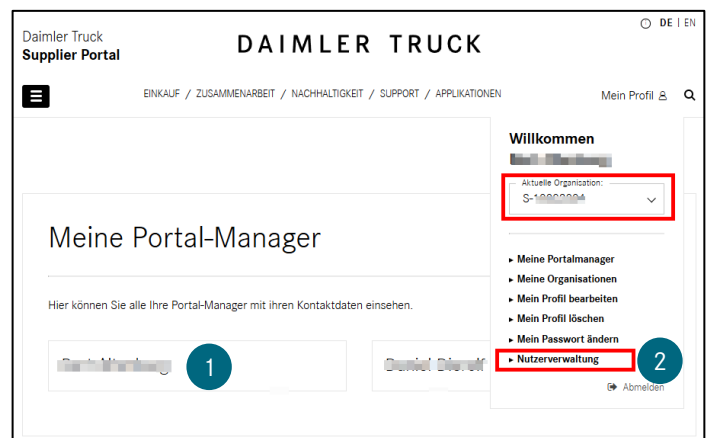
Daimler Truck
Supplier Portal

DAIMLER TRUCK

DE | EN

EINKAUF / ZUSAMMENARBEIT / NACHHALTIGKEIT / SUPPORT / APPLIKATIONEN

Mein Profil

Willkommen

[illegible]

Aktuelle Organisation:
S-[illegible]

▸ Meine Portalmanager
▸ Meine Organisationen
▸ Mein Profil bearbeiten
▸ Mein Profil löschen
▸ Mein Passwort ändern
▸ Nutzerverwaltung

Abmelden

Meine Portal-Manager

Hier können Sie alle Ihre Portal-Manager mit ihren Kontaktdaten einsehen.

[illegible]

1

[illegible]

2